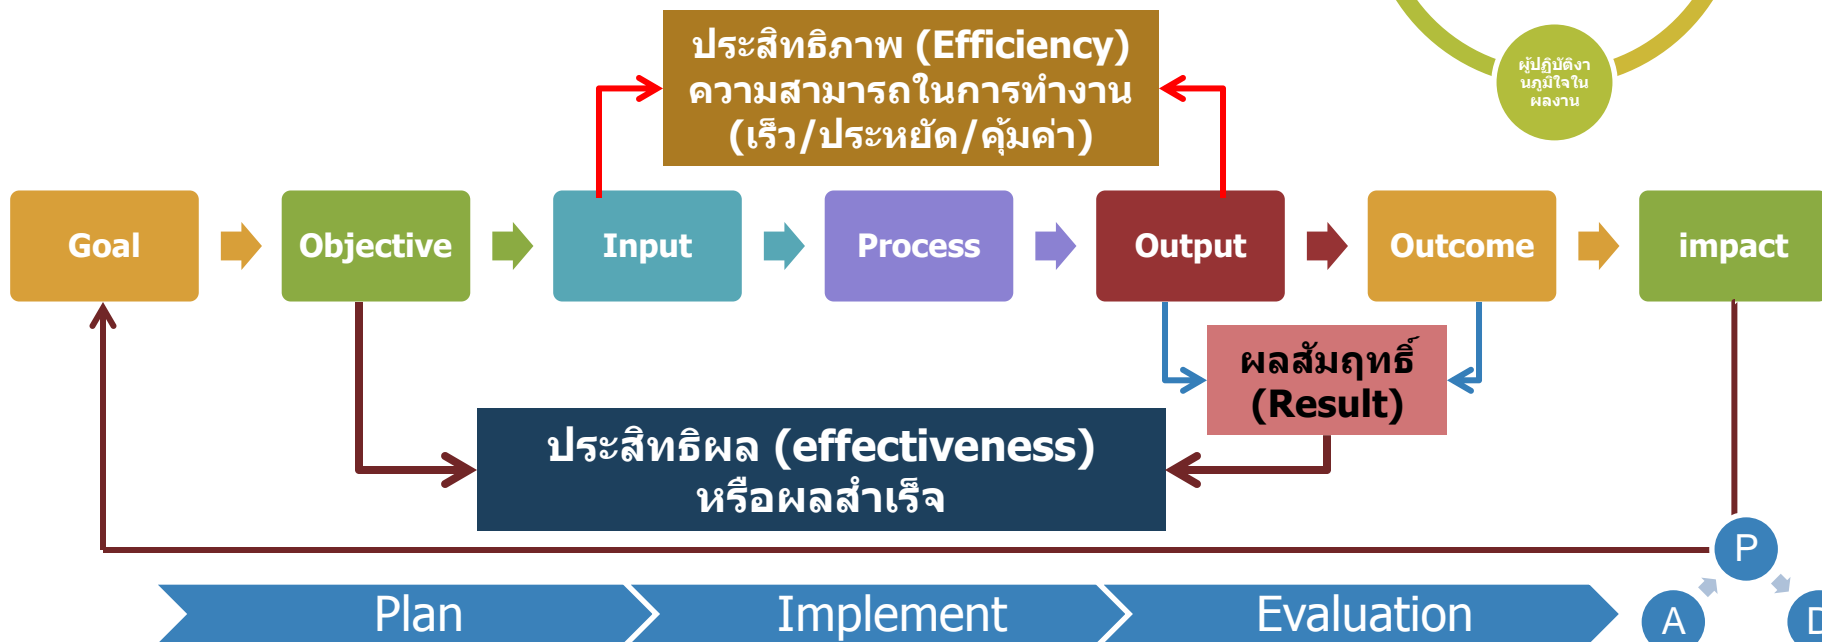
ประสิทธิภาพ (Efficiency)
ความสามารถในการทำงาน
(เร็ว/ประหยัด/คุ้มค่า)

ผู้ปฏิบัติงานภูมิใจในผลงาน

Goal

Objective

Input

Process

Output

Outcome

impact

ผลสัมฤทธิ์
(Result)

ประสิทธิผล (effectiveness)
หรือผลสำเร็จ

P

Plan

Implement

Evaluation

A

D